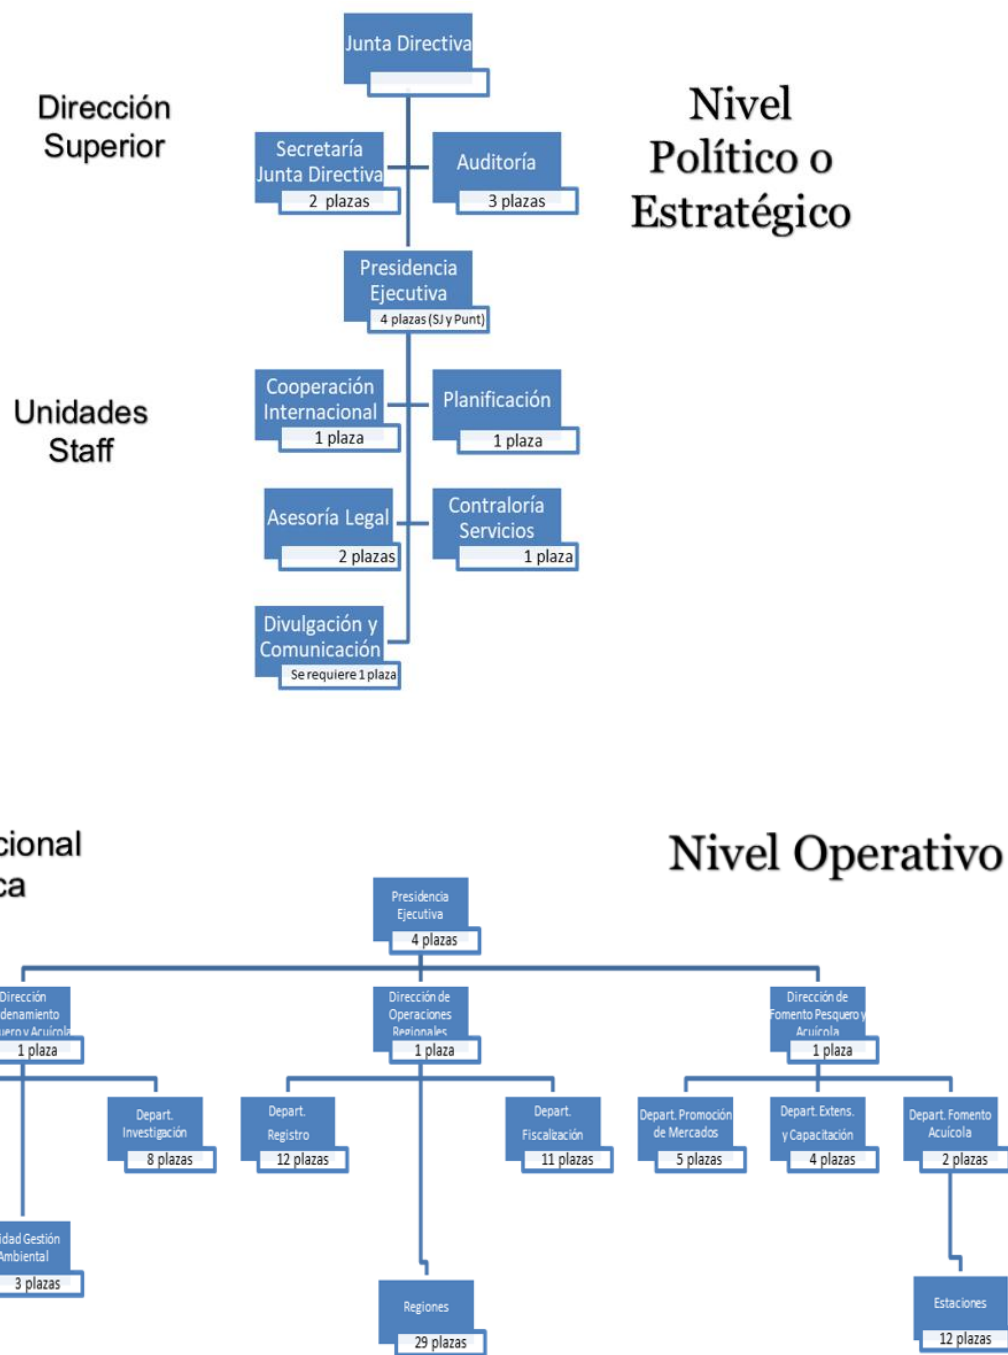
Junta Directiva

Dirección Superior

Nivel Político o Estratégico

Secretaría Junta Directiva
2 plazas

Auditoría
3 plazas

Presidencia Ejecutiva
4 plazas (SJ y Punt)

Unidades Staff

Cooperación Internacional
1 plaza

Planificación
1 plaza

Asesoría Legal
2 plazas

Contraloría Servicios
1 plaza

Divulgación y Comunicación
Se requiere 1 plaza

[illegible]cional
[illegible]ca

Nivel Operativo

Presidencia Ejecutiva
4 plazas

Dirección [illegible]denamiento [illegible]uero y Acuícola
1 plaza

Dirección de Operaciones Regionales
1 plaza

Dirección de Fomento Pesquero y Acuícola
1 plaza

Depart. Investigación
8 plazas

Depart. Registro
12 plazas

Depart. Fiscalización
11 plazas

Depart. Promoción de Mercados
5 plazas

Depart. Extens. y Capacitación
4 plazas

Depart. Fomento Acuícola
2 plazas

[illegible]idad Gestión Ambiental
3 plazas

Regiones
29 plazas

Estaciones
12 plazas